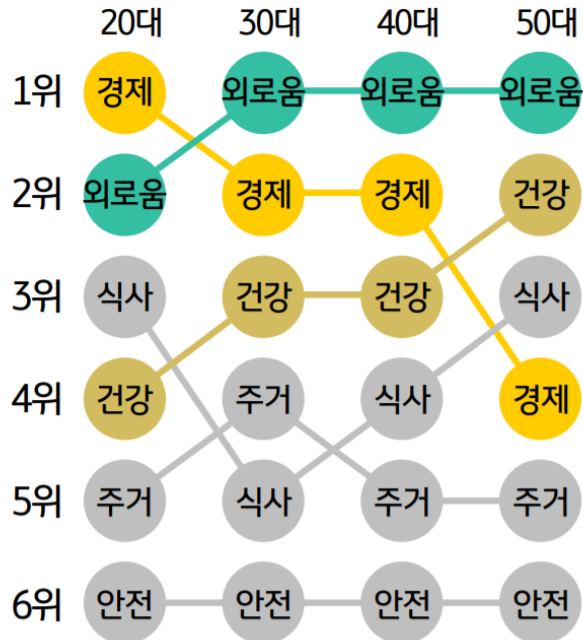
| | 20대 | 30대 | 40대 | 50대 |
|---|---|---|---|---|
| 1위 | 경제 | 외로움 | 외로움 | 외로움 |
| 2위 | 외로움 | 경제 | 경제 | 건강 |
| 3위 | 식사 | 건강 | 건강 | 식사 |
| 4위 | 건강 | 주거 | 식사 | 경제 |
| 5위 | 주거 | 식사 | 주거 | 주거 |
| 6위 | 안전 | 안전 | 안전 | 안전 |